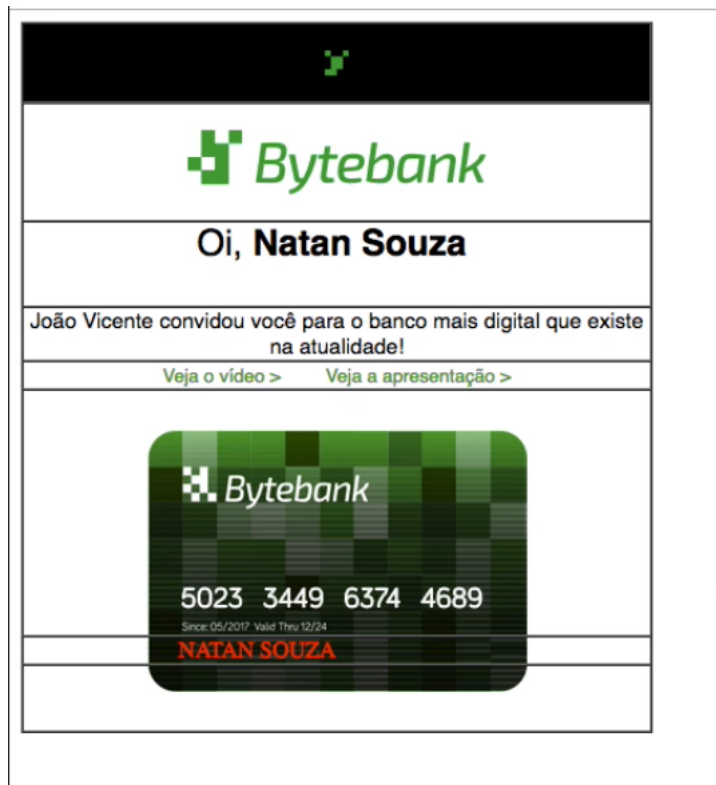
Bytebank

Oi, **Natan Souza**

João Vicente convidou você para o banco mais digital que existe na atualidade!

Veja o vídeo > Veja a apresentação >

Bytebank

5023 3449 6374 4689

Since 05/2017 Valid Thru 12/24

NATAN SOUZA